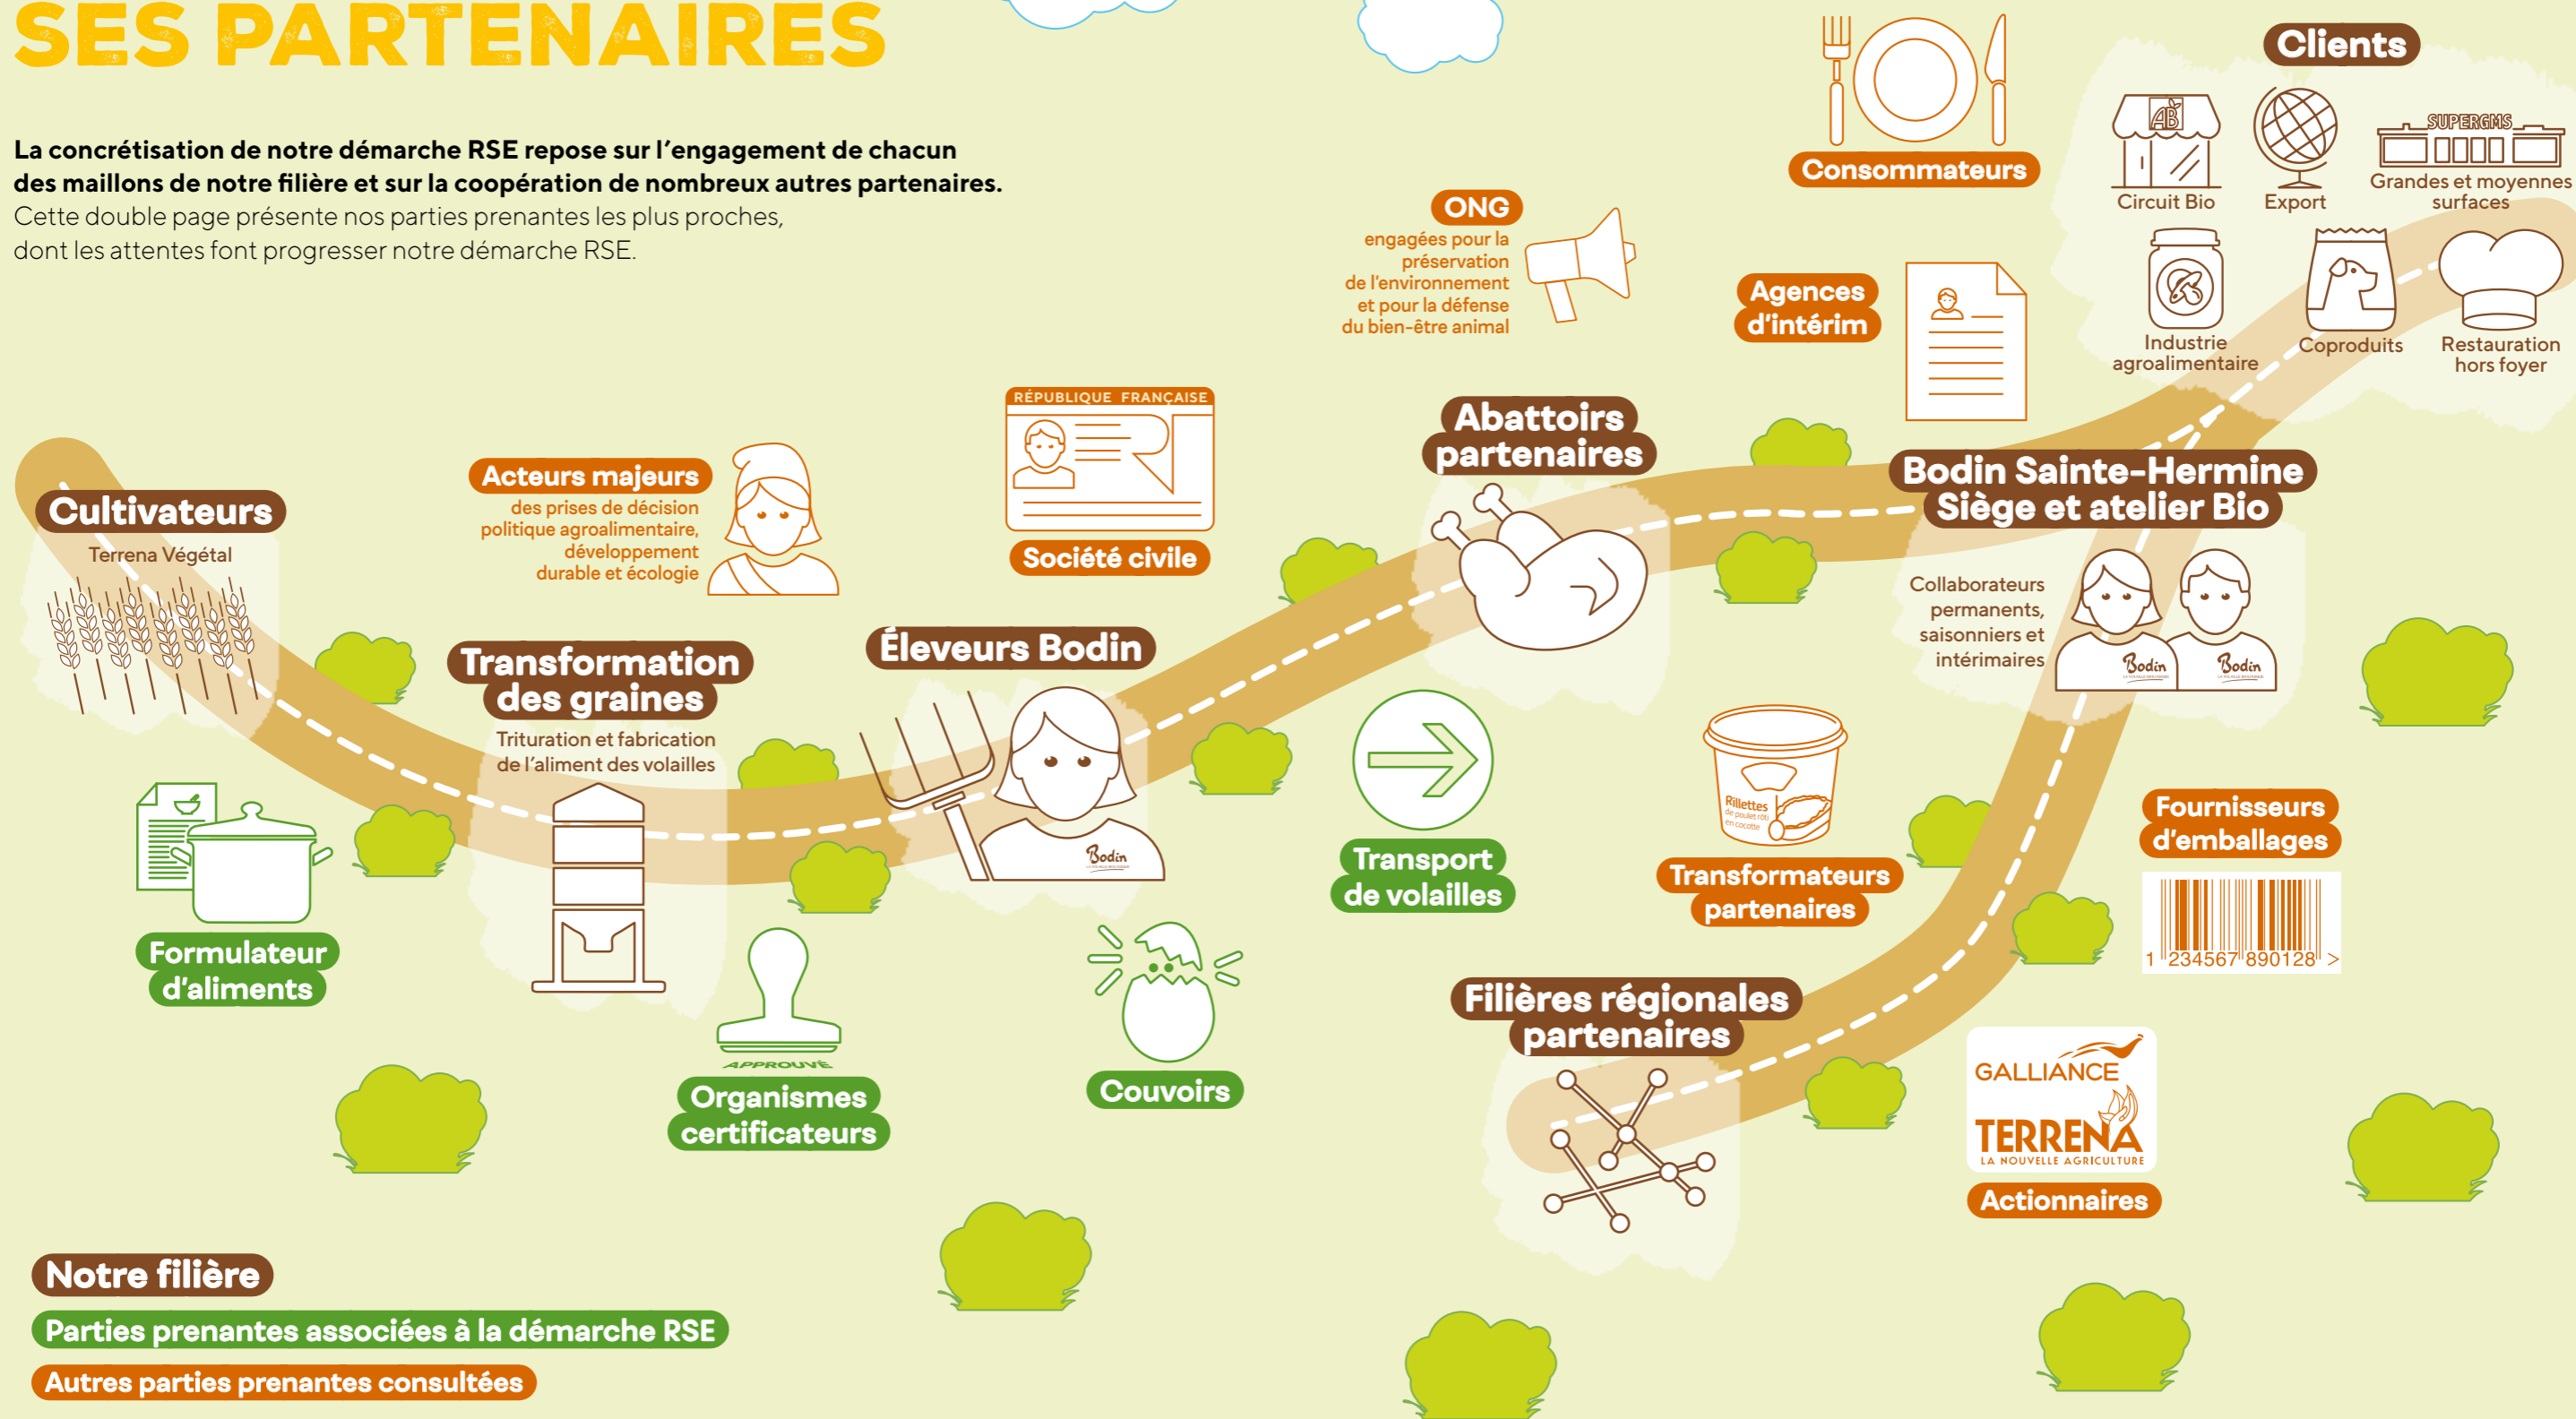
SES PARTENAIRES

La concrétisation de notre démarche RSE repose sur l'engagement de chacun des maillons de notre filière et sur la coopération de nombreux autres partenaires.
Cette double page présente nos parties prenantes les plus proches, dont les attentes font progresser notre démarche RSE.

Consommateurs

Clients

Circuit Bio

Export

SUPERGMS

Grandes et moyennes surfaces

Industrie agroalimentaire

Coproduits

Restauration hors foyer

ONG
engagées pour la préservation de l'environnement et pour la défense du bien-être animal

Agences d'intérim

RÉPUBLIQUE FRANÇAISE

Société civile

Acteurs majeurs
des prises de décision politique agroalimentaire, développement durable et écologie

Abattoirs partenaires

Bodin Sainte-Hermine
Siège et atelier Bio

Collaborateurs permanents, saisonniers et intérimaires

Bodin

Bodin

Cultivateurs
Terrena Végétal

Transformation des graines
Trituration et fabrication de l'aliment des volailles

Éleveurs Bodin

Bodin

Transport de volailles

Rillettes de poulet rôti en cocotte

Transformateurs partenaires

Fournisseurs d'emballages

1 234567 890128 >

Formulateur d'aliments

APPROUVÉ

Organismes certificateurs

Couvoirs

Filières régionales partenaires

GALLIANCE

TERRENA
LA NOUVELLE AGRICULTURE

Actionnaires

Notre filière

Parties prenantes associées à la démarche RSE

Autres parties prenantes consultées